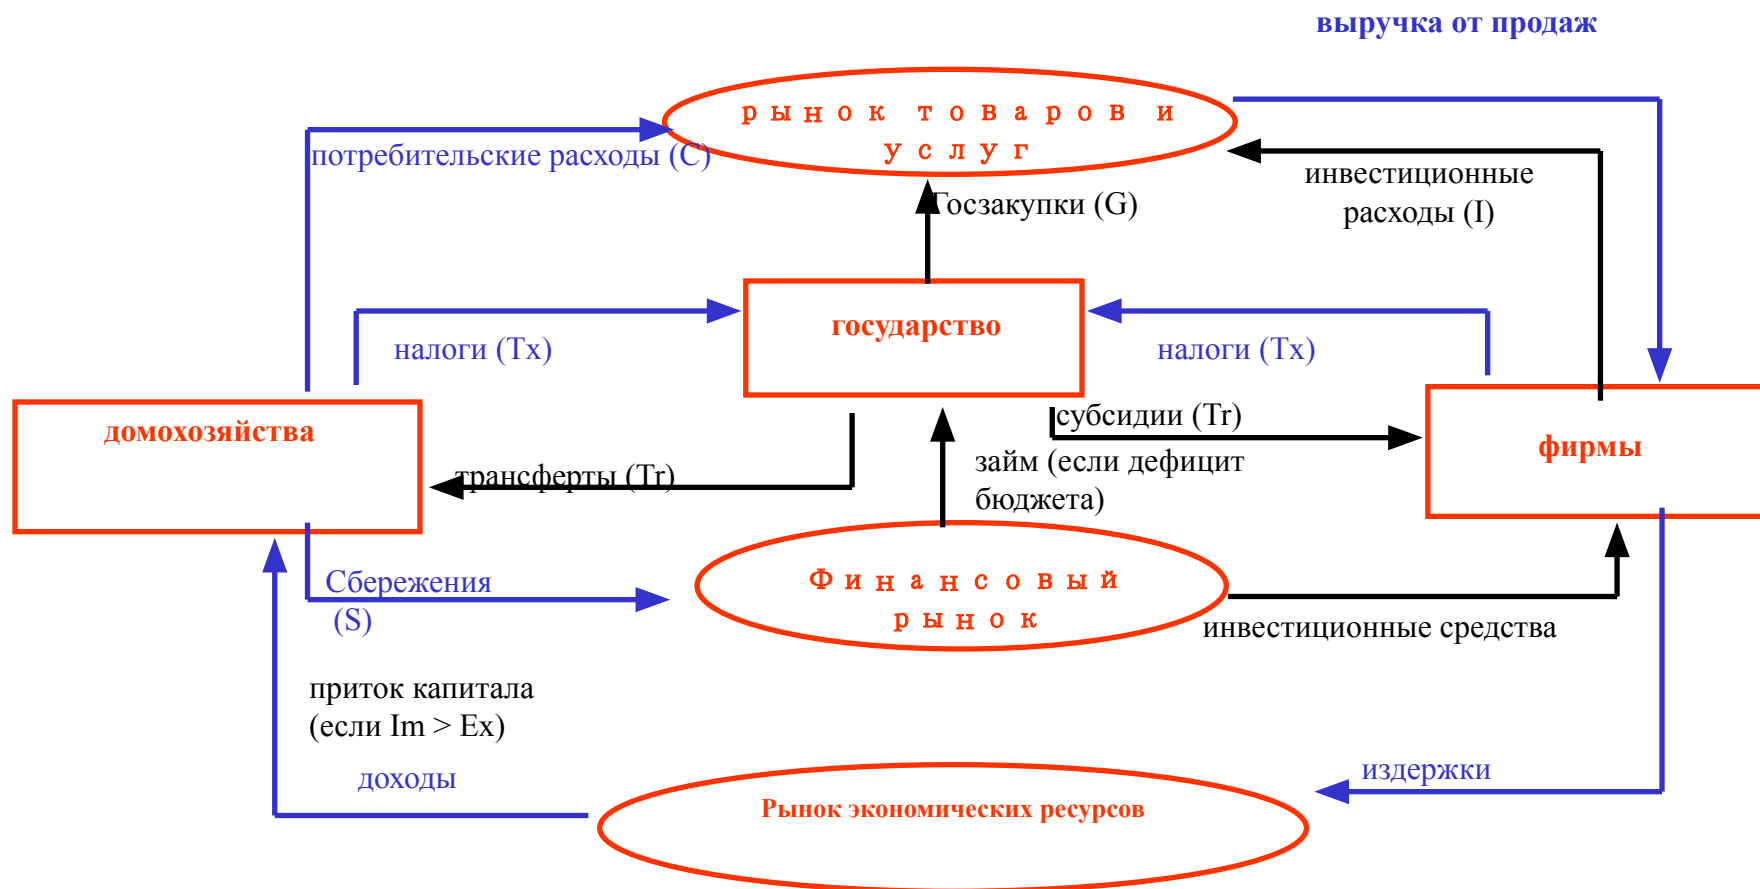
выручка от продаж

рынок товаров и услуг

потребительские расходы (C)

Госзакупки (G)

инвестиционные расходы (I)

государство

налоги (Tx)

налоги (Tx)

домохозяйства

субсидии (Tr)

фирмы

трансферты (Tr)

займ (если дефицит бюджета)

Сбережения (S)

Финансовый рынок

инвестиционные средства

приток капитала (если Im > Ex)

доходы

издержки

Рынок экономических ресурсов